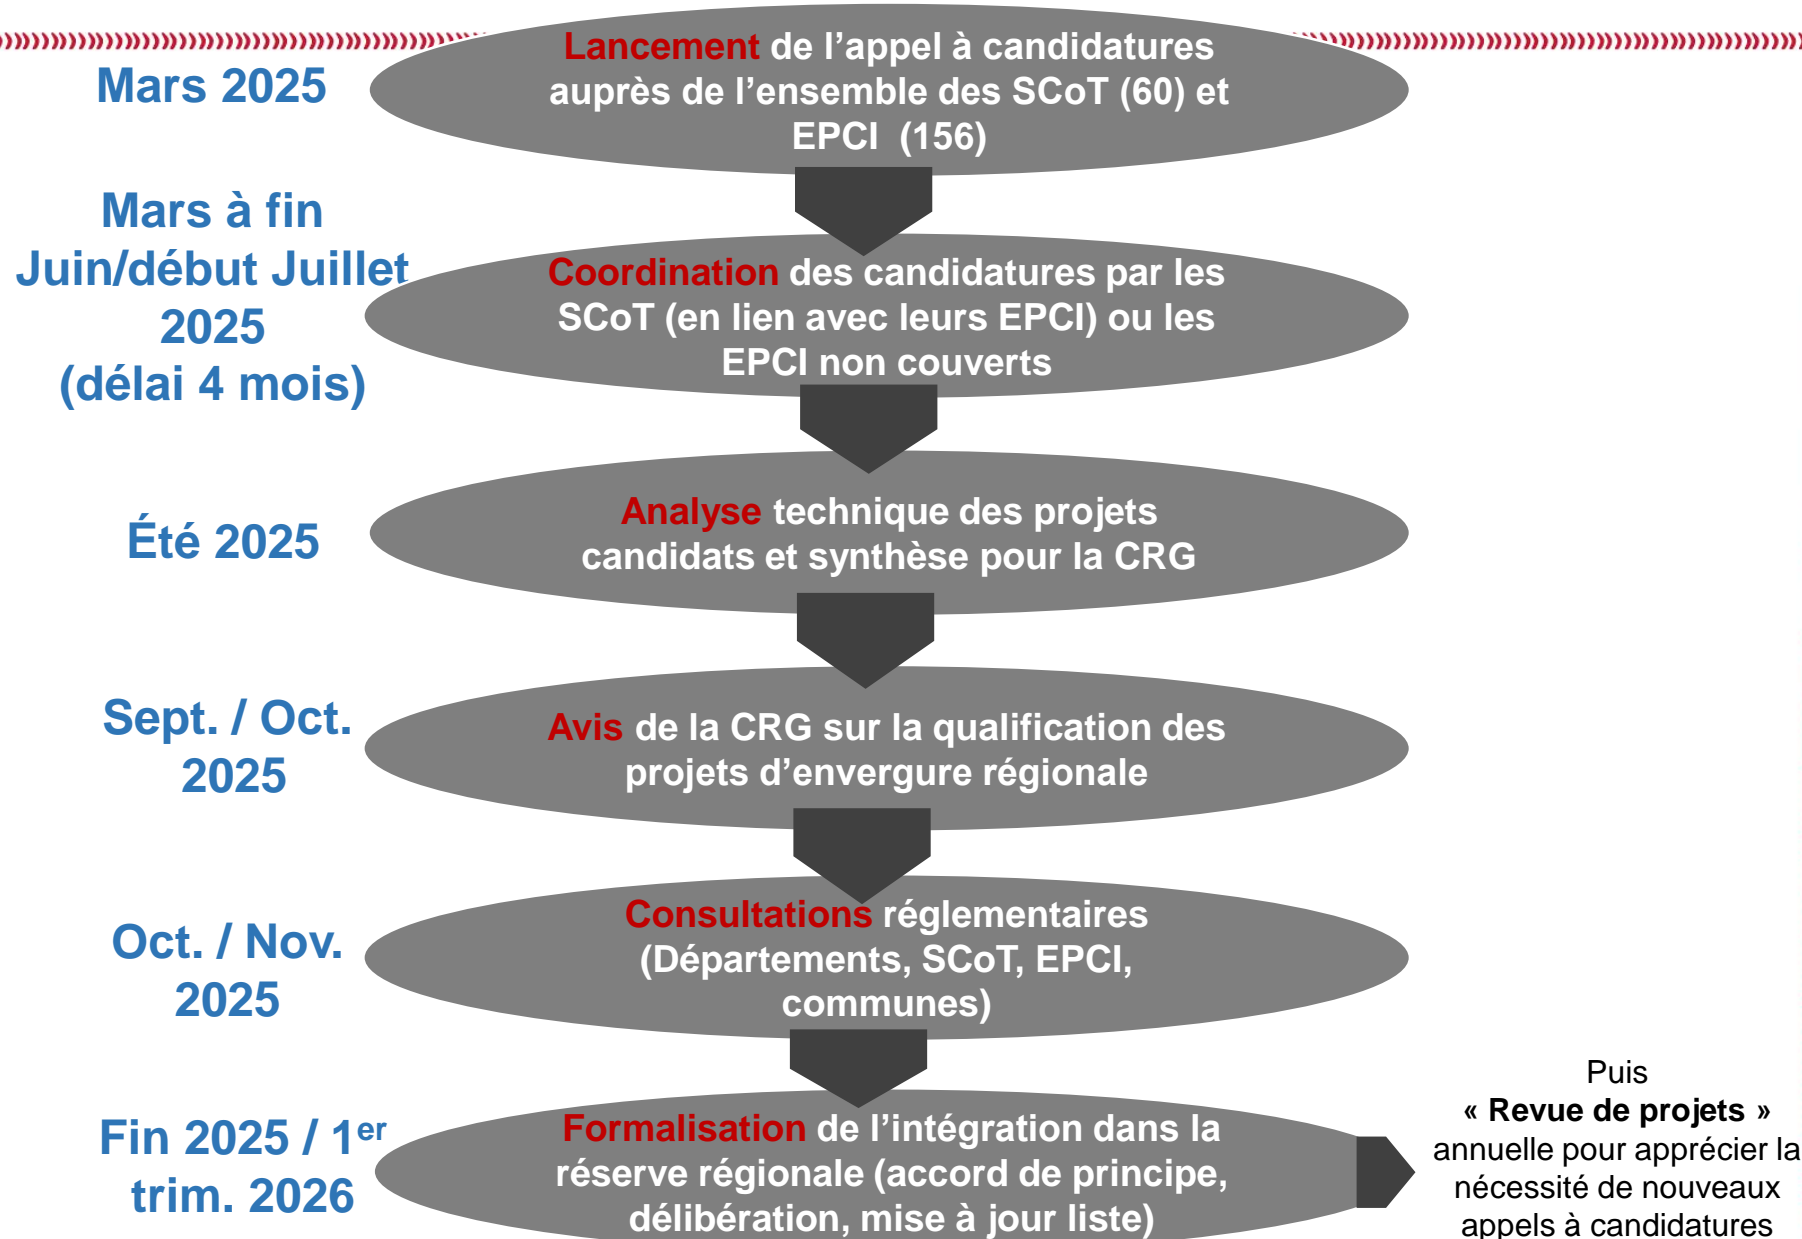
Mars 2025

Lancement de l’appel à candidatures auprès de l’ensemble des SCoT (60) et EPCI (156)

Mars à fin Juin/début Juillet 2025 (délai 4 mois)

Coordination des candidatures par les SCoT (en lien avec leurs EPCI) ou les EPCI non couverts

Été 2025

Analyse technique des projets candidats et synthèse pour la CRG

Sept. / Oct. 2025

Avis de la CRG sur la qualification des projets d’envergure régionale

Oct. / Nov. 2025

Consultations réglementaires (Départements, SCoT, EPCI, communes)

Fin 2025 / 1$^{er}$ trim. 2026

Formalisation de l’intégration dans la réserve régionale (accord de principe, délibération, mise à jour liste)

Puis « Revue de projets » annuelle pour apprécier la nécessité de nouveaux appels à candidatures